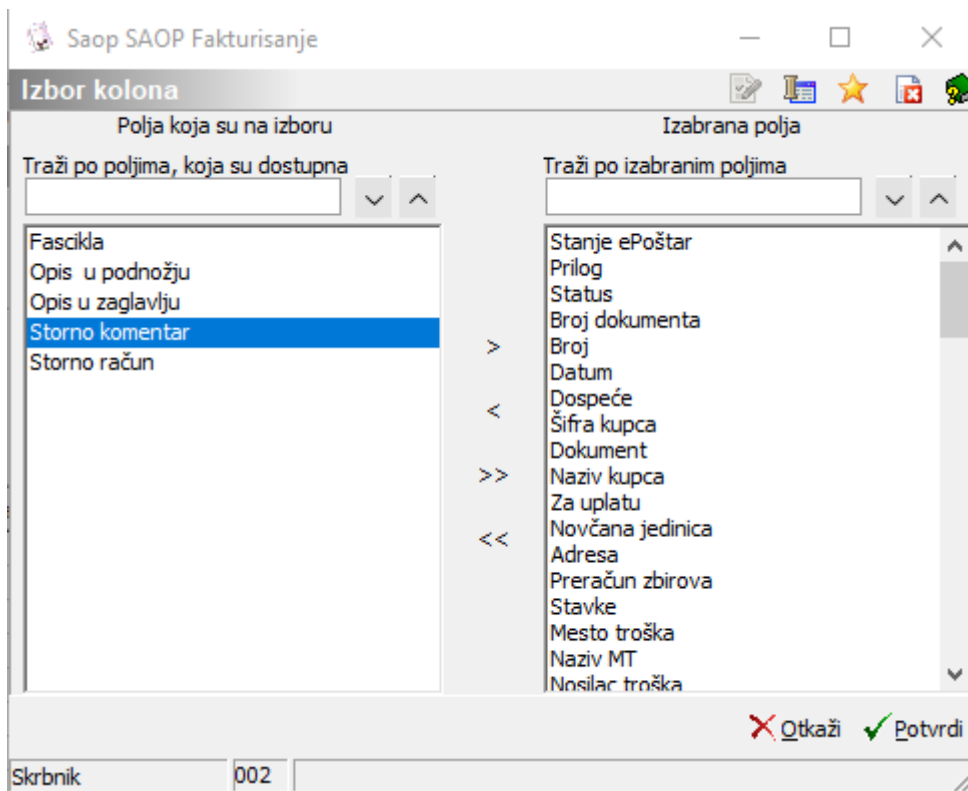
Saop SAOP Fakturisanje

Izbor kolona

Polja koja su na izboru

Traži po poljima, koja su dostupna

Fascikla
Opis u podnožju
Opis u zaglavlju
Storno komentar
Storno račun

>
<
>>
<<

Izabrana polja

Traži po izabranim poljima

Stanje ePoštar
Prilog
Status
Broj dokumenta
Broj
Datum
Dospeće
Šifra kupca
Dokument
Naziv kupca
Za uplatu
Novčana jedinica
Adresa
Preračun zbirova
Stavke
Mesto troška
Naziv MT
Nosilac troška

Otkaži
Potvrdi

Skrbnik
002